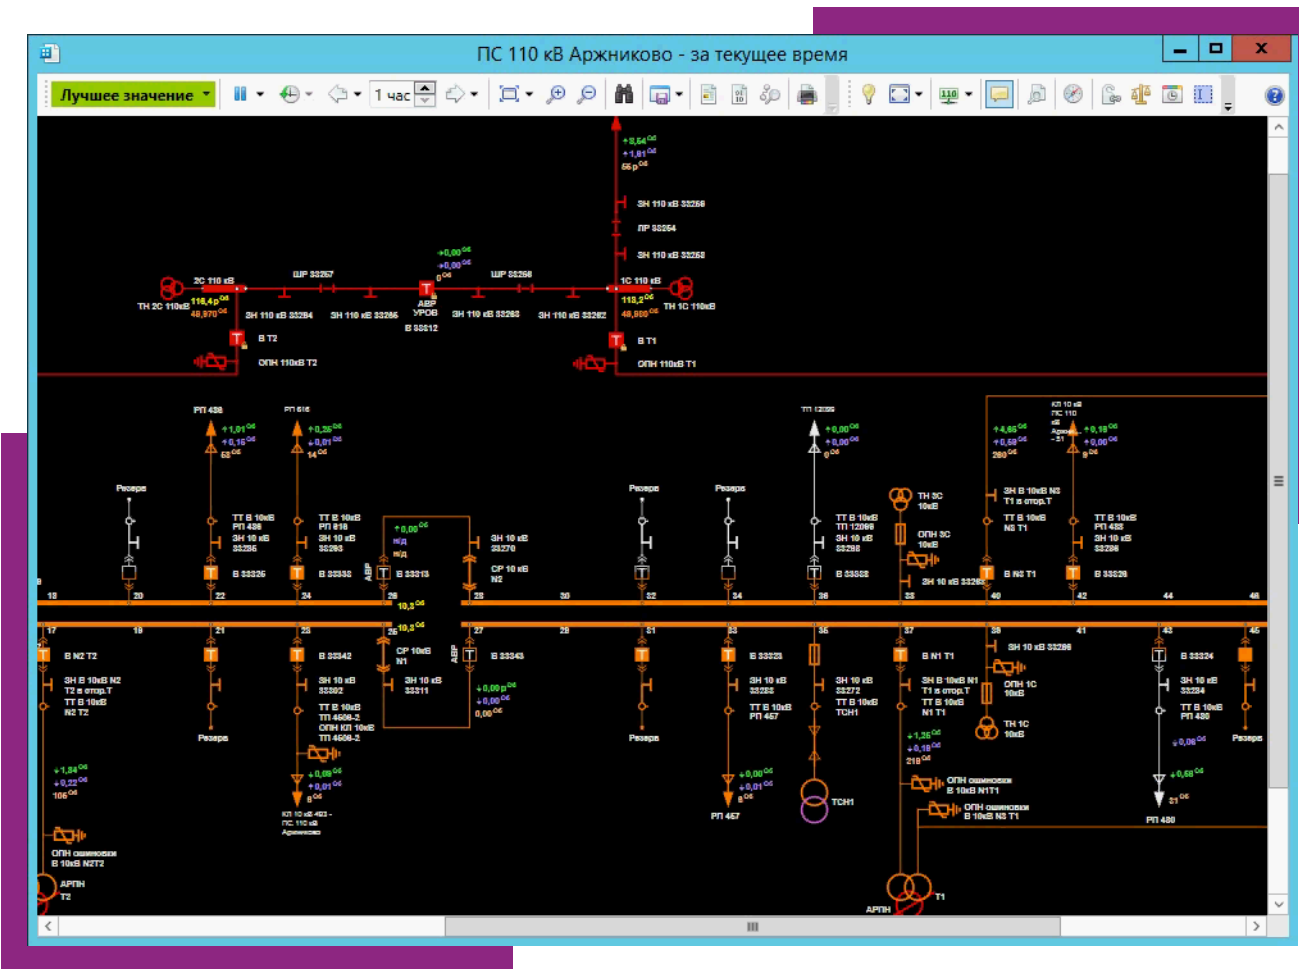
ПС 110 кВ Аржниково - за текущее время

Лучшее значение

1 час

+8,64
+1,81
56 р

ЗН 110 кВ 33259
ЛР 33254
ЗН 110 кВ 33258

2С 110 кВ
ТН 2С 110кВ
118,4 р
48,970
ШР 33257
ЗН 110 кВ 33284
ЗН 110 кВ 33285
+0,00
+0,00
0
АВР
УРОВ
В 33312
ШР 33256
ЗН 110 кВ 33283
ЗН 110 кВ 33282
1С 110 кВ
118,2
48,980
ТН 1С 110кВ
В Т2
ОПН 110кВ Т2
В Т1
ОПН 110кВ Т1

РП 438
+1,01
+0,16
58
РП 616
+0,25
+0,01
14
ТП 12099
+0,00
+0,00
0
КЛ 10 кВ
ПС 110
кВ
Аржн...
+4,65
+0,58
280
+0,18
+0,00
0

Резерв
ТТ В 10кВ
РП 438
ЗН 10 кВ
33295
В 33325
ТТ В 10кВ
РП 616
ЗН 10 кВ
33293
В 33333
+0,00
н/д
н/д
АВР
В 33313
ЗН 10 кВ
33270
СР 10 кВ
N2
Резерв
Резерв
ТТ В 10кВ
ТП 12099
ЗН 10 кВ
33298
В 33332
ТН 3С
10кВ
ОПН 3С
10кВ
ЗН 10 кВ 33299
ЗН В 10кВ N3
Т1 в сторо.Т
ТТ В 10кВ
N3 Т1
В N3 Т1
ТТ В 10кВ
РП 488
ЗН 10 кВ
33296
В 33328

18
20
22
24
26
28
30
32
34
36
38
40
42
44
46
10,3
10,3
17
19
21
23
25
27
29
31
33
35
37
39
41
43
45

В N2 Т2
ЗН В 10кВ N2
Т2 в сторо.Т
ТТ В 10кВ
N2 Т2
Резерв
В 33342
ЗН 10 кВ
33302
ТТ В 10кВ
ТП 4506-2
ОПН КЛ 10кВ
ТП 4506-2
СР 10кВ
N1
ЗН 10 кВ
33311
АВР
В 33343
+0,00 р
+0,00
0,00
Резерв
В 33323
ЗН 10 кВ
33283
ТТ В 10кВ
РП 457
ЗН 10 кВ
33272
ТТ В 10кВ
ТСН1
В N1 Т1
ЗН В 10кВ N1
Т1 в сторо.Т
ТТ В 10кВ
N1 Т1
ЗН 10 кВ 33286
ОПН 1С
10кВ
ТН 1С
10кВ
В 33324
ЗН 10 кВ
33284
ТТ В 10кВ
РП 430
Резерв

+1,54
+0,22
106
+0,09
+0,01
9
КЛ 10 кВ 423 -
ПС 110 кВ
Аржниково
+0,00
+0,01
0
РП 457
ТСН1
+1,35
+0,16
218
ОПН ошиновки
В 10кВ N1Т1
ОПН ошиновки
В 10кВ N3 Т1
+0,08
+0,58
21
РП 430
ОПН ошиновки
В 10кВ N2Т2
АРПН
Т2
АРПН
Т1